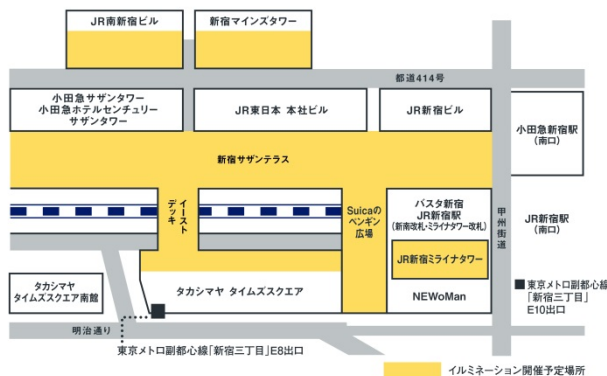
JR南新宿ビル

新宿マインズタワー

都道414号

小田急サザンタワー
小田急ホテルセンチュリー
サザンタワー

JR東日本 本社ビル

JR新宿ビル

小田急新宿駅
(南口)

新宿サザンテラス

イーストデッキ

Suicaの
ペンギン
広場

バスタ新宿
JR新宿駅
(新南改札・ミライナタワー改札)

甲州街道

JR新宿駅
(南口)

JR新宿ミライナタワー

タカシマヤ
タイムズスクエア南館

タカシマヤ タイムズスクエア

NEWoMan

■ 東京メトロ副都心線
「新宿三丁目」
E10出口

明治通り

東京メトロ副都心線「新宿三丁目」E8出口

イルミネーション開催予定場所